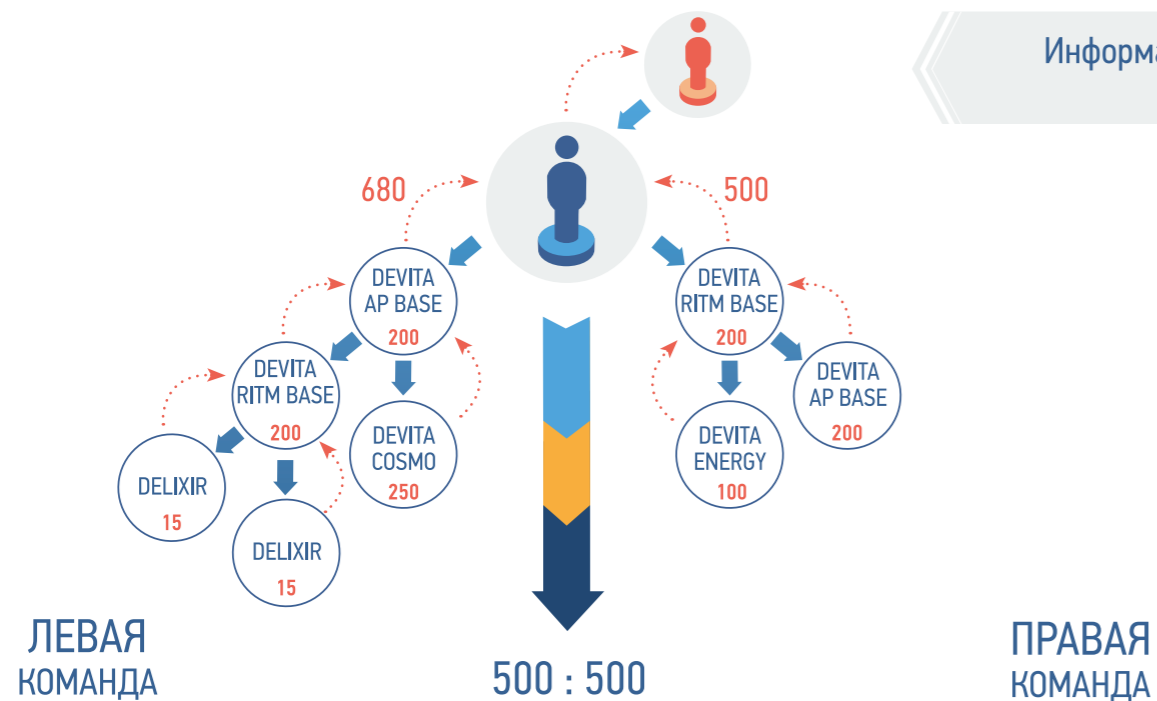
Информа

680

500

DEVITA
AP BASE
200

DEVITA
RITM BASE
200

DEVITA
RITM BASE
200

DEVITA
AP BASE
200

DEVITA
COSMO
250

DEVITA
ENERGY
100

DELIXIR
15

DELIXIR
15

ЛЕВАЯ
КОМАНДА

500 : 500

ПРАВАЯ
КОМАНДА